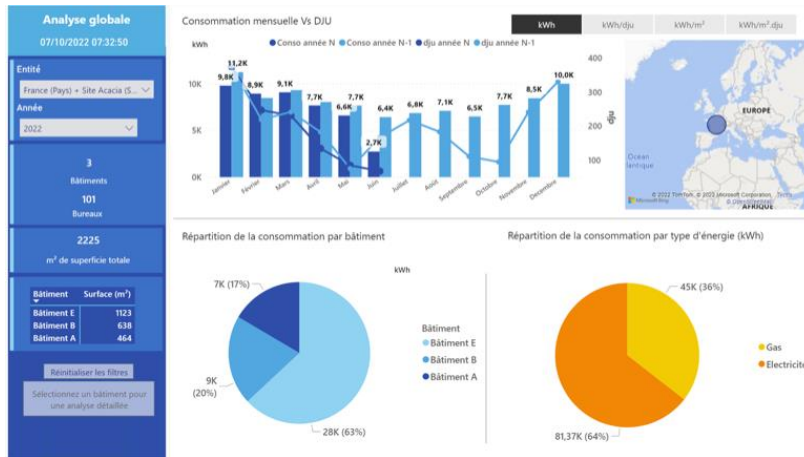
Analyse globale
07/10/2022 07:32:50

Entité
France (Pays) + Site Acacia (S...
Année
2022

3
Bâtiments
101
Bureaux

2225
m² de superficie totale

| Bâtiment | Surface (m²) |
|---|---|
| Bâtiment E | 1123 |
| Bâtiment B | 638 |
| Bâtiment A | 464 |

Réinitialiser les filtres

Sélectionnez un bâtiment pour une analyse détaillée

Consommation mensuelle Vs DJU

kWh | kWh/dju | kWh/m² | kWh/m².dju

kWh ● Conso année N ● Conso année N-1 ● dju année N ● dju année N-1

10K
5K
0K
400
300
200
100
dju

9,8K 11,2K 8,9K 9,1K 7,7K 6,6K 7,7K 2,7K 6,4K 6,8K 7,1K 6,5K 7,7K 8,5K 10,0K

Janvier Février Mars Avril Mai Juin Juillet Août Septembre Octobre Novembre Décembre

EUROPE
Océan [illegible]lantique
AFRIQUE
© 2022 TomTom, © 2022 Microsoft Corporation, Terms
Microsoft Bing

Répartition de la consommation par bâtiment
kWh
7K (17%)
9K (20%)
28K (63%)
Bâtiment
● Bâtiment E
● Bâtiment B
● Bâtiment A

Répartition de la consommation par type d'énergie (kWh)
45K (36%)
81,37K (64%)
● Gas
● Electricité